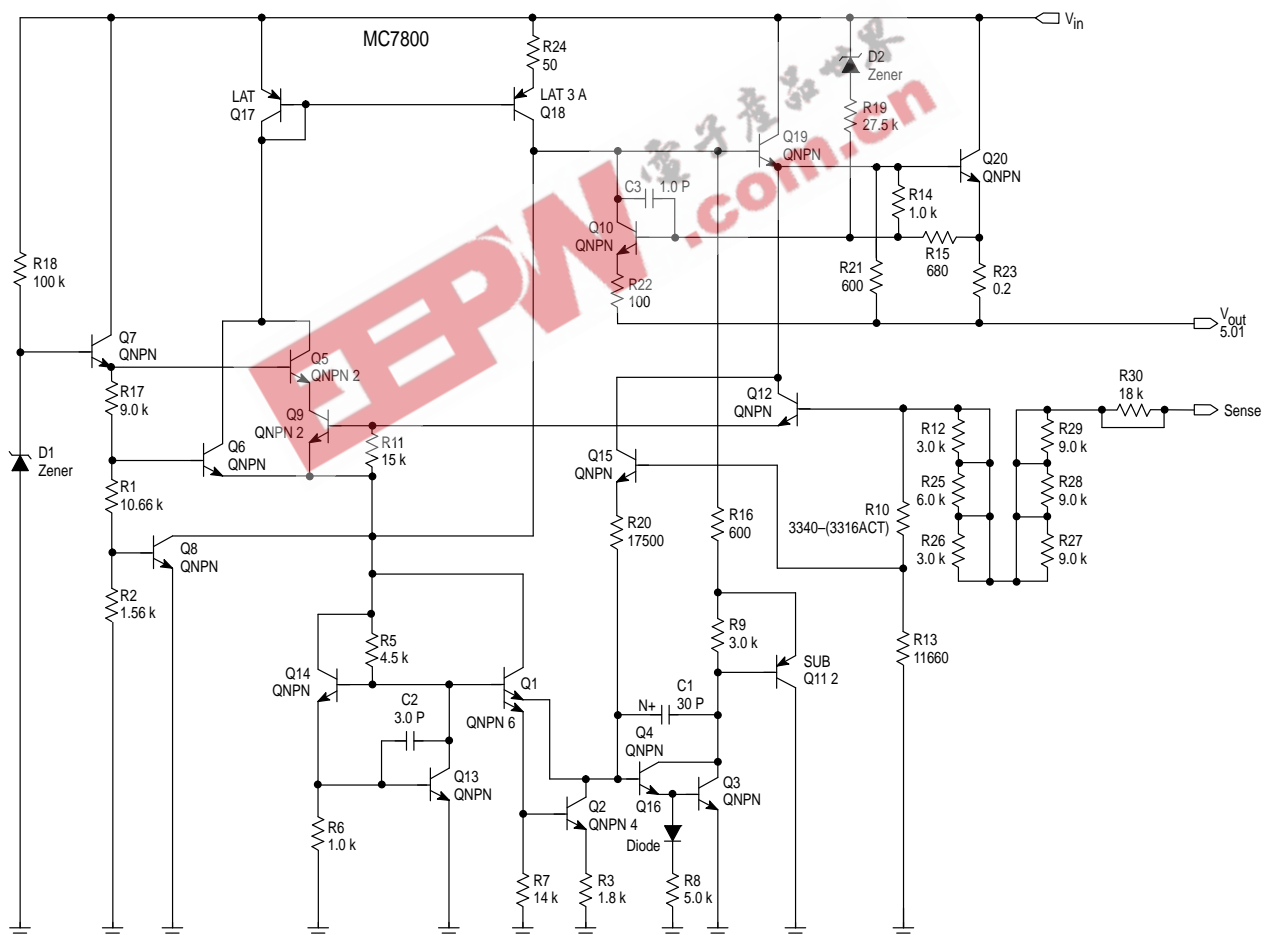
MC7800

$V_{in}$

R24
50

LAT
Q17

LAT 3 A
Q18

D2
Zener

R19
27.5 k

Q19
QNPN

Q20
QNPN

C3 1.0 P

Q10
QNPN

R14
1.0 k

R15
680

R22
100

R21
600

R23
0.2

$V_{out}$
5.01

R18
100 k

Q7
QNPN

Q5
QNPN 2

R17
9.0 k

Q9
QNPN 2

R11
15 k

Q12
QNPN

R30
18 k

Sense

D1
Zener

Q6
QNPN

R12
3.0 k

R29
9.0 k

Q15
QNPN

R1
10.66 k

R25
6.0 k

R28
9.0 k

R20
17500

R16
600

R10
3340–(3316ACT)

Q8
QNPN

R26
3.0 k

R27
9.0 k

R2
1.56 k

R5
4.5 k

R9
3.0 k

R13
11660

SUB
Q11 2

Q14
QNPN

Q1

C2
3.0 P

QNPN 6

N+

C1
30 P

Q4
QNPN

Q13
QNPN

Q16

Q3
QNPN

Q2
QNPN 4

R6
1.0 k

Diode

R7
14 k

R3
1.8 k

R8
5.0 k

EEPW
.com.cn
电子产品世界